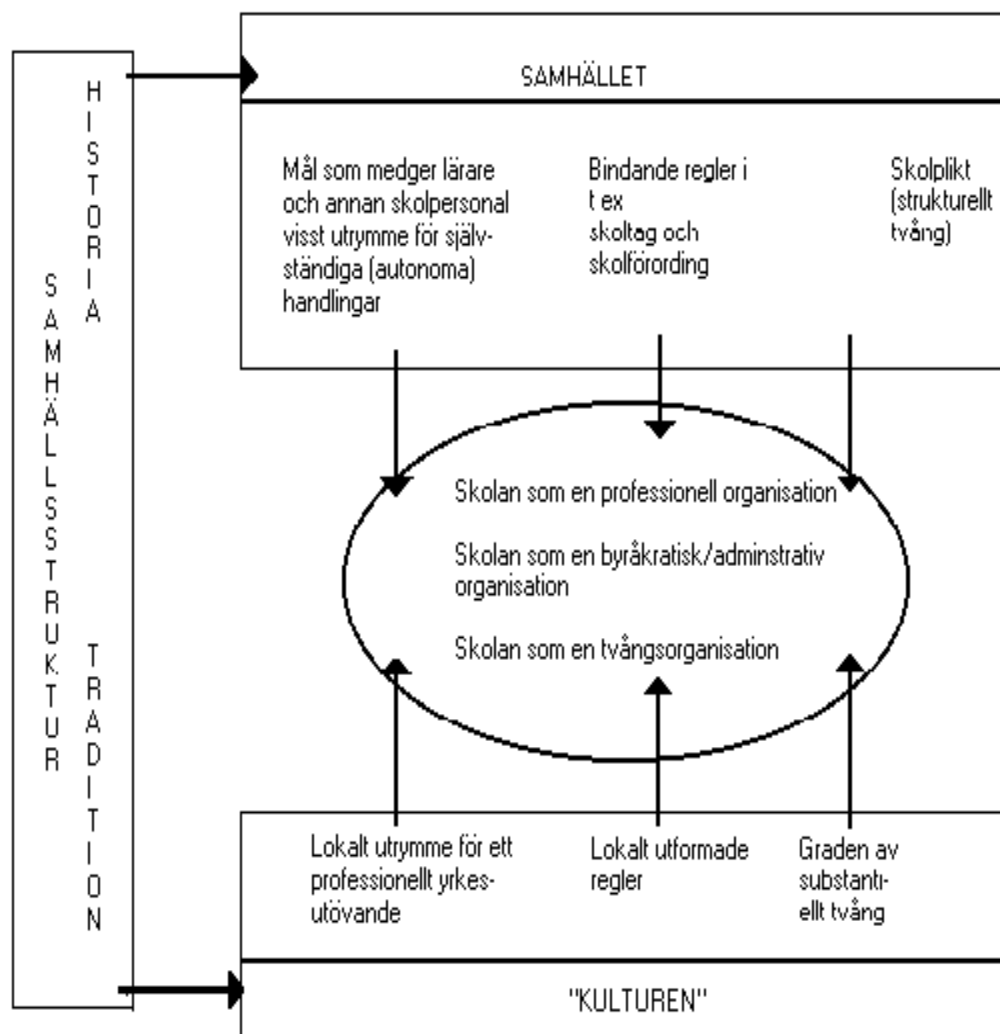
HISTORIA

SAMHÄLLSSTRUKTUR

TRADITION

SAMHÄLLET

Mål som medger lärare och annan skolpersonal visst utrymme för självständiga (autonoma) handlingar

Bindande regler i t ex skoltag och skolförording

Skolplikt (strukturellt tvång)

Skolan som en professionell organisation

Skolan som en byråkratisk/adminstrativ organisation

Skolan som en tvångsorganisation

Lokalt utrymme för ett professionellt yrkesutövande

Lokalt utformade regler

Graden av substantiellt tvång

"KULTUREN"